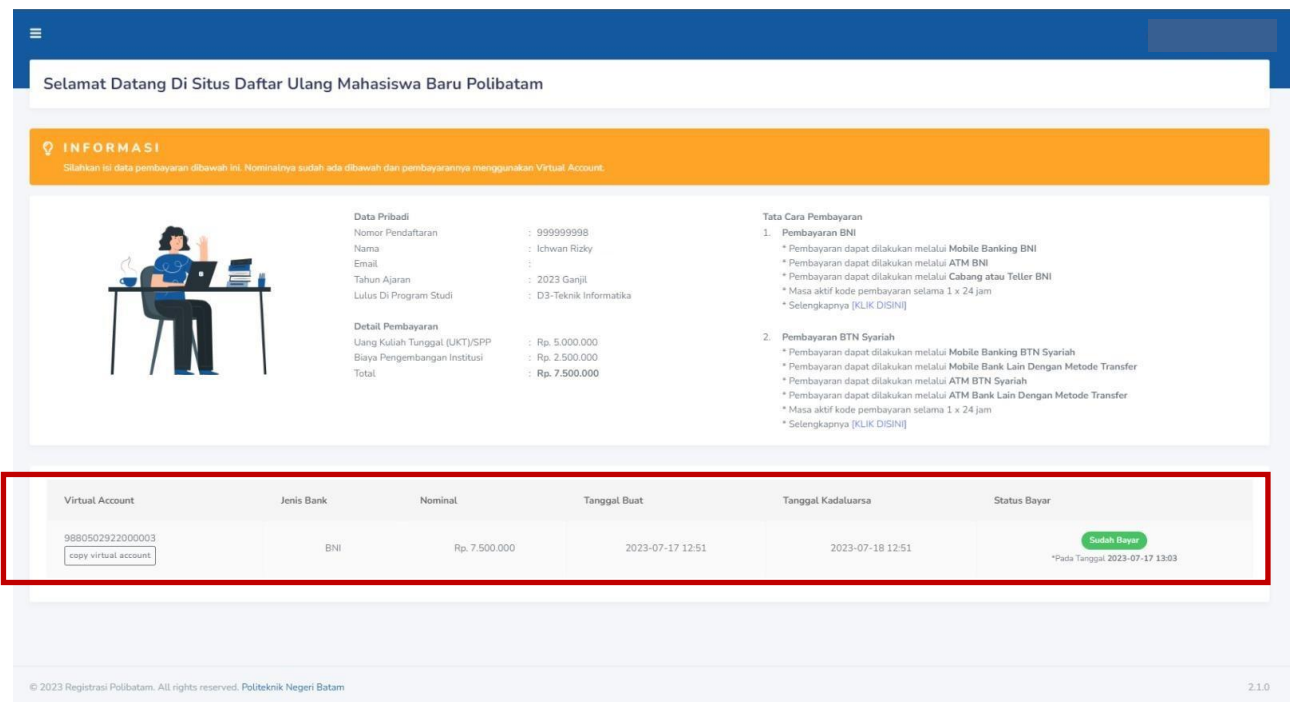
≡

Selamat Datang Di Situs Daftar Ulang Mahasiswa Baru Polibatam

INFORMASI
Silahkan isi data pembayaran dibawah ini. Nominalnya sudah ada dibawah dan pembayarannya menggunakan Virtual Account.

Data Pribadi
Nomor Pendaftaran : 999999998
Nama : Ichwan Rizky
Email :
Tahun Ajaran : 2023 Ganjil
Lulus Di Program Studi : D3-Teknik Informatika

Detail Pembayaran
Uang Kuliah Tunggal (UKT)/SPP : Rp. 5.000.000
Biaya Pengembangan Institusi : Rp. 2.500.000
Total : Rp. 7.500.000

Tata Cara Pembayaran
1. Pembayaran BNI
* Pembayaran dapat dilakukan melalui Mobile Banking BNI
* Pembayaran dapat dilakukan melalui ATM BNI
* Pembayaran dapat dilakukan melalui Cabang atau Teller BNI
* Masa aktif kode pembayaran selama 1 x 24 jam
* Selengkapnya [KLIK DISINI]

2. Pembayaran BTN Syariah
* Pembayaran dapat dilakukan melalui Mobile Banking BTN Syariah
* Pembayaran dapat dilakukan melalui Mobile Bank Lain Dengan Metode Transfer
* Pembayaran dapat dilakukan melalui ATM BTN Syariah
* Pembayaran dapat dilakukan melalui ATM Bank Lain Dengan Metode Transfer
* Masa aktif kode pembayaran selama 1 x 24 jam
* Selengkapnya [KLIK DISINI]

| Virtual Account | Jenis Bank | Nominal | Tanggal Buat | Tanggal Kadaluarsa | Status Bayar |
|---|---|---|---|---|---|
| 9880502922000003 copy virtual account | BNI | Rp. 7.500.000 | 2023-07-17 12:51 | 2023-07-18 12:51 | Sudah Bayar *Pada Tanggal 2023-07-17 13:03 |

© 2023 Registrasi Polibatam. All rights reserved. Politeknik Negeri Batam

2.1.0